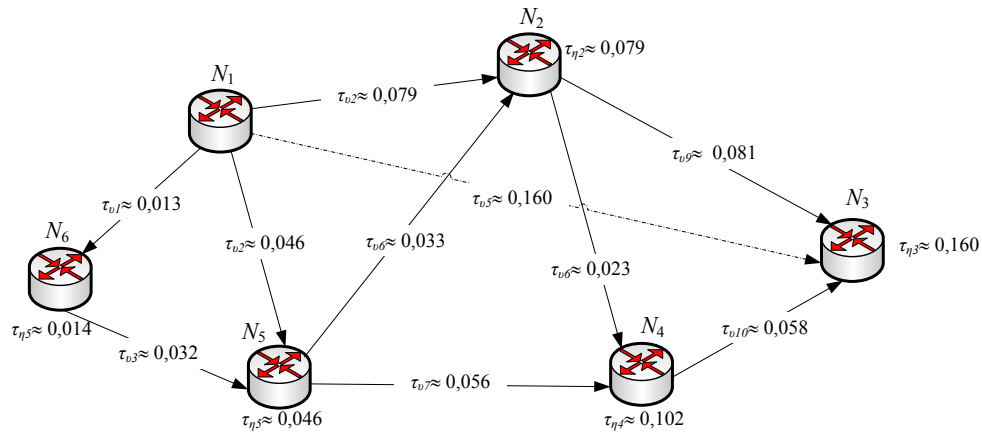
$N_2$
$\tau_{\eta 2} \approx 0{,}079$
$N_1$
$\tau_{v2} \approx 0{,}079$
$\tau_{v9} \approx 0{,}081$
$\tau_{v1} \approx 0{,}013$
$\tau_{v5} \approx 0{,}160$
$N_3$
$N_6$
$\tau_{v2} \approx 0{,}046$
$\tau_{v6} \approx 0{,}033$
$\tau_{\eta 3} \approx 0{,}160$
$\tau_{v6} \approx 0{,}023$
$\tau_{\eta 5} \approx 0{,}014$
$N_5$
$N_4$
$\tau_{v10} \approx 0{,}058$
$\tau_{v3} \approx 0{,}032$
$\tau_{v7} \approx 0{,}056$
$\tau_{\eta 5} \approx 0{,}046$
$\tau_{\eta 4} \approx 0{,}102$